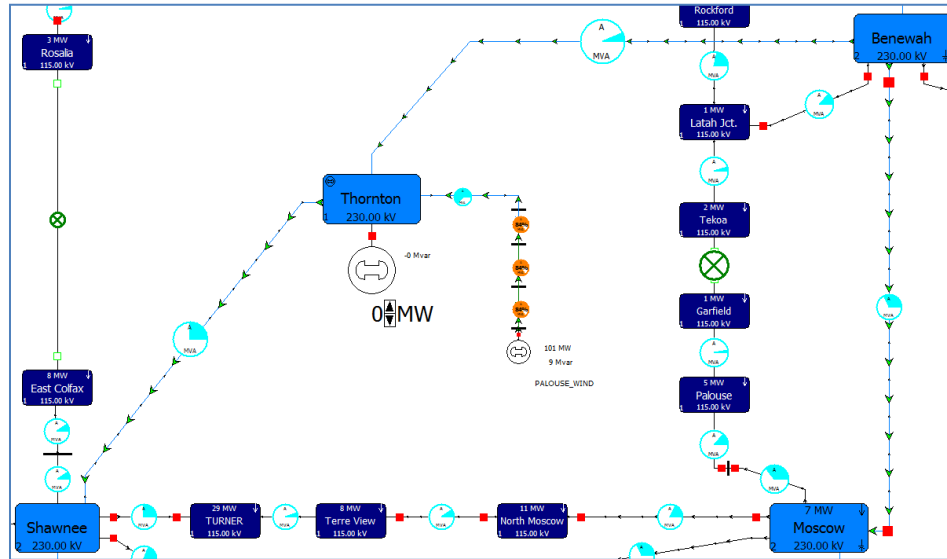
3 MW
Rosalia
115.00 kV

Rockford
115.00 kV

Benewah
230.00 kV

A
MVA

1 MW
Latah Jct.
115.00 kV

Thornton
230.00 kV

-0 Mvar

0 MW

2 MW
Tekoa
115.00 kV

1 MW
Garfield
115.00 kV

101 MW
9 Mvar

PALOUSE_WIND

5 MW
Palouse
115.00 kV

8 MW
East Colfax
115.00 kV

Shawnee
230.00 kV

29 MW
TURNER
115.00 kV

8 MW
Terre View
115.00 kV

11 MW
North Moscow
115.00 kV

7 MW
Moscow
230.00 kV